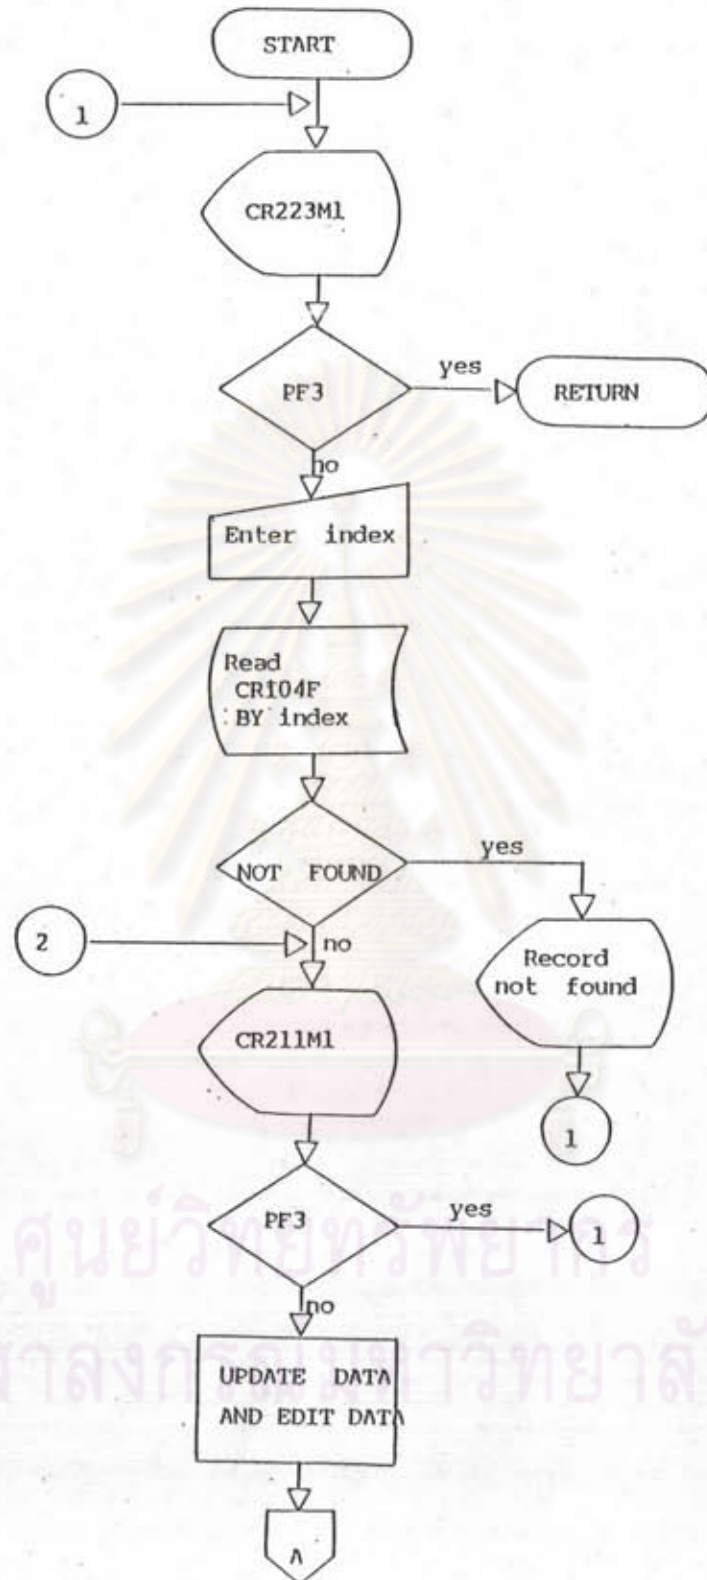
START

1

CR223M1

PF3

yes

RETURN

no

Enter index

Read CR104F BY index

NOT FOUND

yes

2

no

Record not found

CR211M1

1

PF3

yes

1

no

UPDATE DATA AND EDIT DATA

A

ศูนย์วิทยทรัพยากร
จุฬาลงกรณ์มหาวิทยาลัย